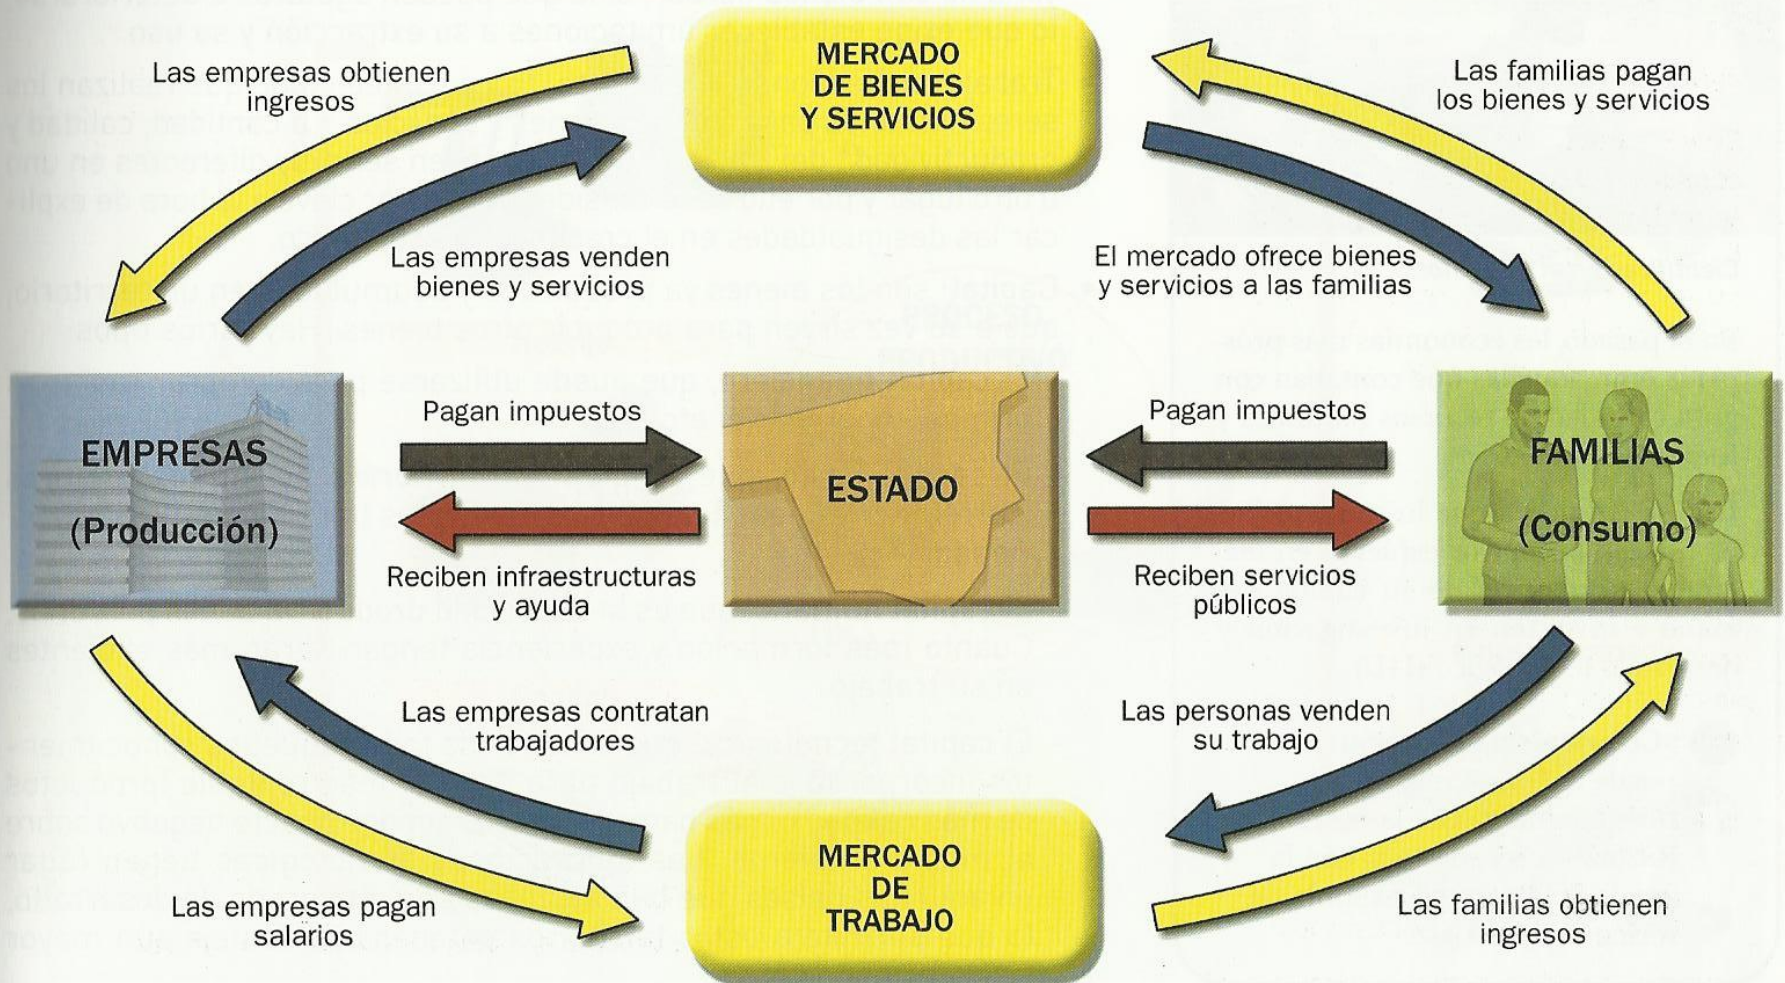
Las empresas obtienen ingresos

MERCADO DE BIENES Y SERVICIOS

Las familias pagan los bienes y servicios

Las empresas venden bienes y servicios

El mercado ofrece bienes y servicios a las familias

EMPRESAS (Producción)

Pagan impuestos

ESTADO

Pagan impuestos

FAMILIAS (Consumo)

Reciben infraestructuras y ayuda

Reciben servicios públicos

Las empresas contratan trabajadores

Las personas venden su trabajo

Las empresas pagan salarios

MERCADO DE TRABAJO

Las familias obtienen ingresos